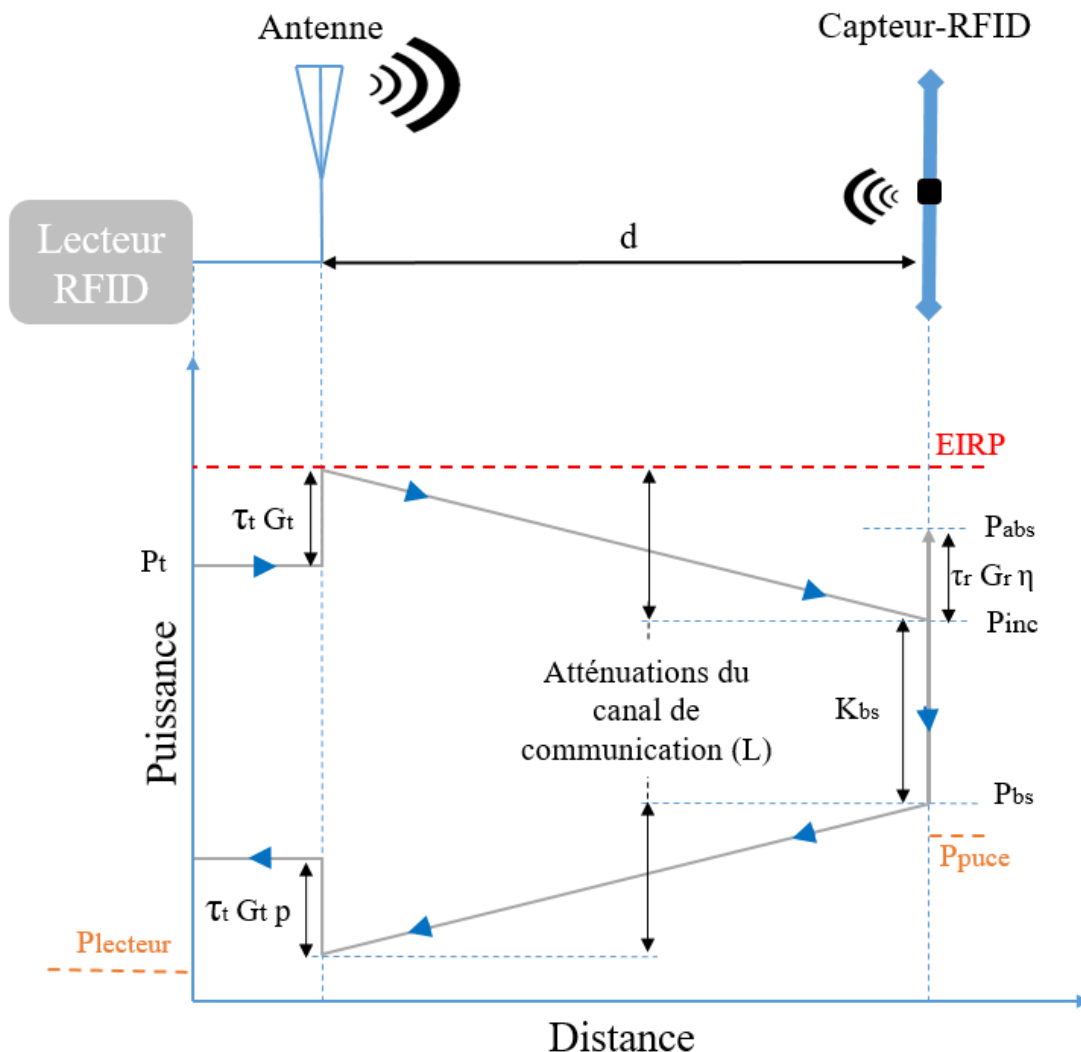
Antenne

Capteur-RFID

Lecteur RFID

d

EIRP

$\tau_t\ G_t$

$P_t$

$P_{abs}$

$\tau_r\ G_r\ \eta$

$P_{inc}$

Puissance

Atténuations du canal de communication (L)

$K_{bs}$

$P_{bs}$

$P_{puce}$

$\tau_t\ G_t\ p$

$P_{lecteur}$

Distance